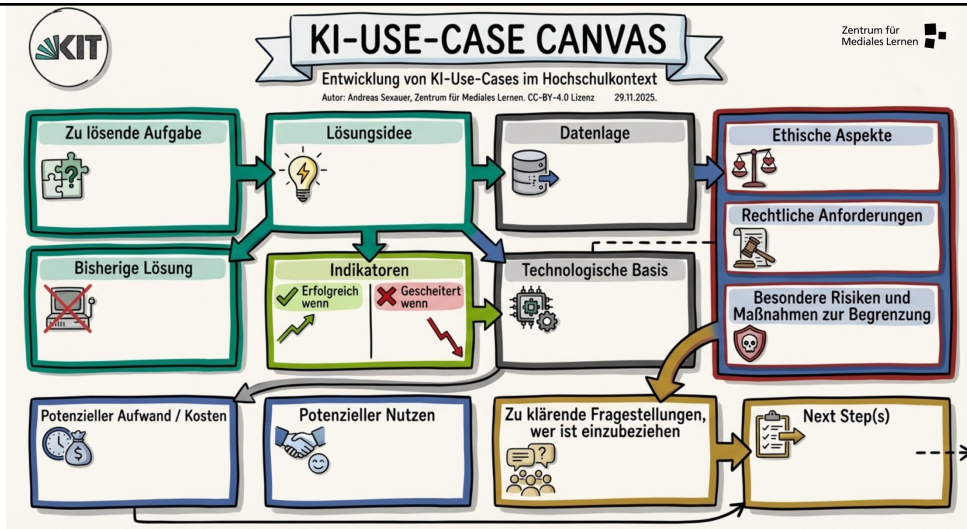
KIT

KI-USE-CASE CANVAS

Entwicklung von KI-Use-Cases im Hochschulkontext

Autor: Andreas Sexauer, Zentrum für Mediales Lernen. CC-BY-4.0 Lizenz 29.11.2025.

Zentrum für Mediales Lernen

Zu lösende Aufgabe

Lösungsidee

Datenlage

Ethische Aspekte

Rechtliche Anforderungen

Bisherige Lösung

Indikatoren

Erfolgreich wenn

Gescheitert wenn

Technologische Basis

Besondere Risiken und Maßnahmen zur Begrenzung

Potenzieller Aufwand / Kosten

Potenzieller Nutzen

Zu klärende Fragestellungen, wer ist einzubeziehen

Next Step(s)